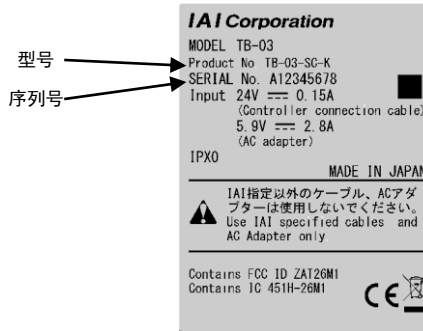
型号

序列号

IAI Corporation

MODEL TB-03
Product No TB-03-SC-K
SERIAL No. A12345678
Input 24V ⎓ 0.15A
(Controller connection cable)
5.9V ⎓ 2.8A
(AC adapter)
IPX0
MADE IN JAPAN

IAI指定以外のケーブル、ACアダプターは使用しないでください。
Use IAI specified cables and AC Adapter only

Contains FCC ID ZAT26M1
Contains IC 451H-26M1

CE